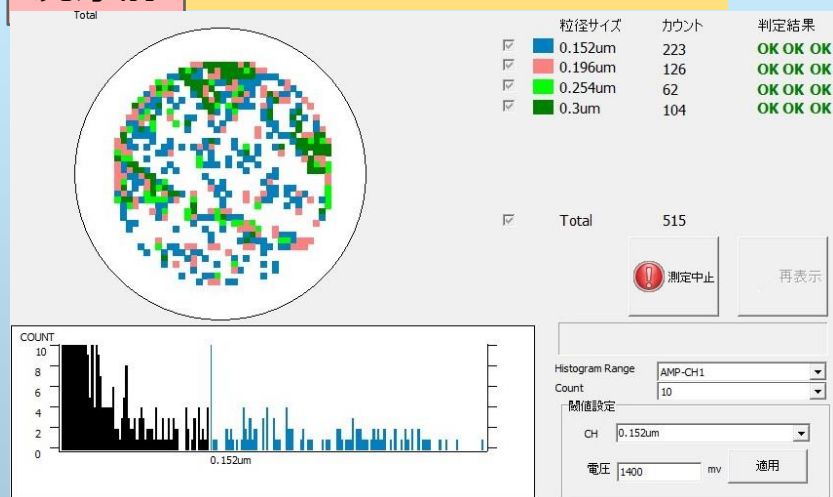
Total

粒径サイズ カウント 判定結果

| | 粒径サイズ | カウント | 判定結果 |
|---|---|---|---|
| ☑ | 0.152um | 223 | OK OK OK |
| ☑ | 0.196um | 126 | OK OK OK |
| ☑ | 0.254um | 62 | OK OK OK |
| ☑ | 0.3um | 104 | OK OK OK |

☑ Total 515

測定中止

再表示

COUNT
10
8
6
4
2
0
0.152um

Histogram Range AMP-CH1
Count 10
閾値設定
CH 0.152um
電圧 1400 mv
適用